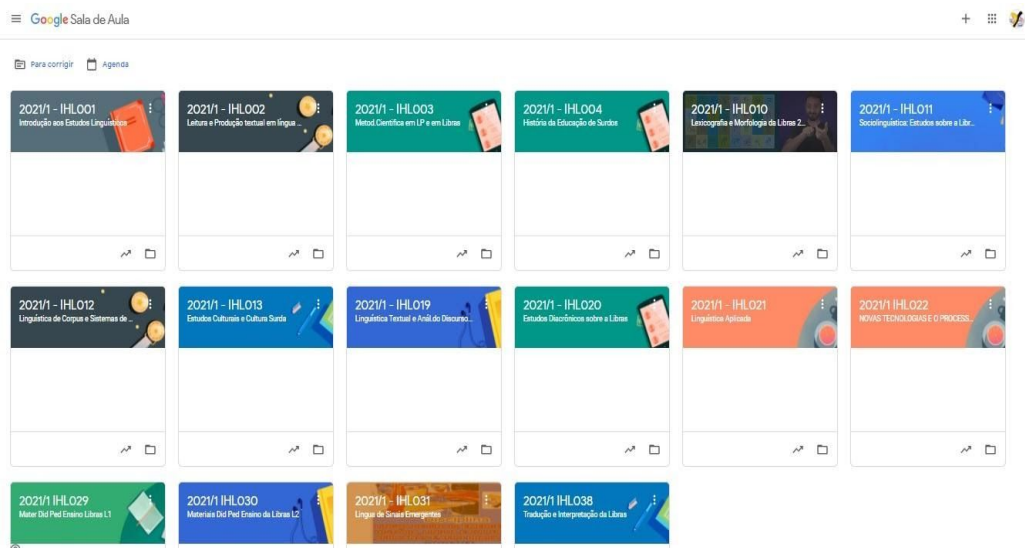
Google Sala de Aula

Para corrigir Agenda

2021/1 - IHL001
Introdução aos Estudos Linguísticos

2021/1 - IHL002
Leitura e Produção textual em língua ...

2021/1 - IHL003
Metod.Científica em LP e em Libras

2021/1 - IHL004
História da Educação de Surdos

2021/1 - IHL010
Lexicografia e Morfologia da Libras 2...

2021/1 - IHL011
Sociolinguística: Estudos sobre a Libr...

2021/1 - IHL012
Linguística de Corpus e Sistemas de ...

2021/1 - IHL013
Estudos Culturais e Cultura Surda

2021/1 - IHL019
Linguística Textual e Anál.do Discurso...

2021/1 - IHL020
Estudos Diacrônicos sobre a Libras

2021/1 - IHL021
Linguística Aplicada

2021/1 IHL022
NOVAS TECNOLOGIAS E O PROCESS...

2021/1 IHL029
Mater Did Ped Ensino Libras L1

2021/1 IHL030
Materiais Did Ped Ensino da Libras L2

2021/1 - IHL031
Língua de Sinais Emergentes

2021/1 IHL038
Tradução e Interpretação da Libras